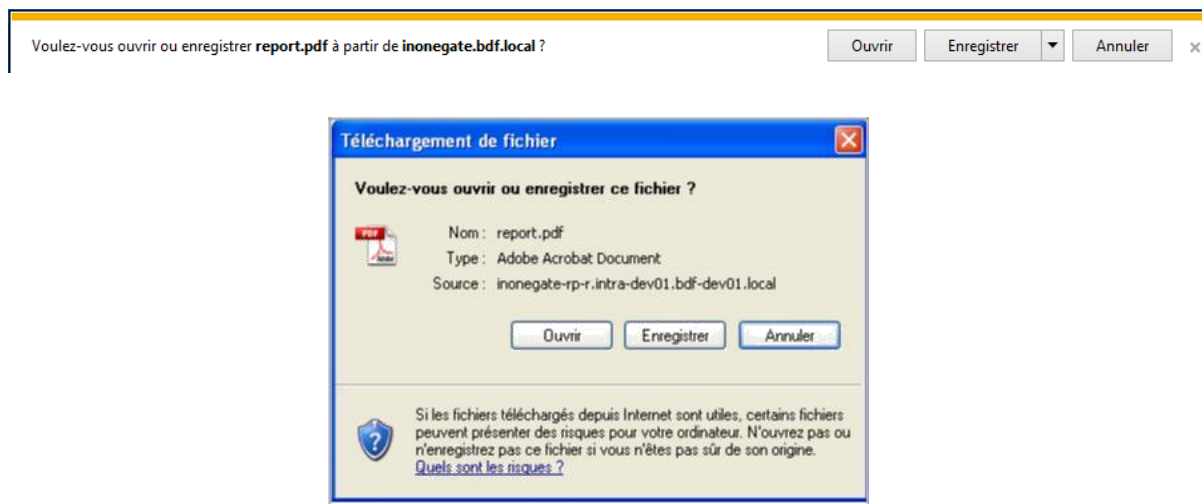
Voulez-vous ouvrir ou enregistrer **report.pdf** à partir de **inonegate.bdf.local** ?

Ouvrir
Enregistrer
Annuler
×

Téléchargement de fichier

Voulez-vous ouvrir ou enregistrer ce fichier ?

PDF

Nom : report.pdf
Type : Adobe Acrobat Document
Source : inonegate-rp-r.intra-dev01.bdf-dev01.local

Ouvrir
Enregistrer
Annuler

Si les fichiers téléchargés depuis Internet sont utiles, certains fichiers peuvent présenter des risques pour votre ordinateur. N'ouvrez pas ou n'enregistrez pas ce fichier si vous n'êtes pas sûr de son origine. Quels sont les risques ?